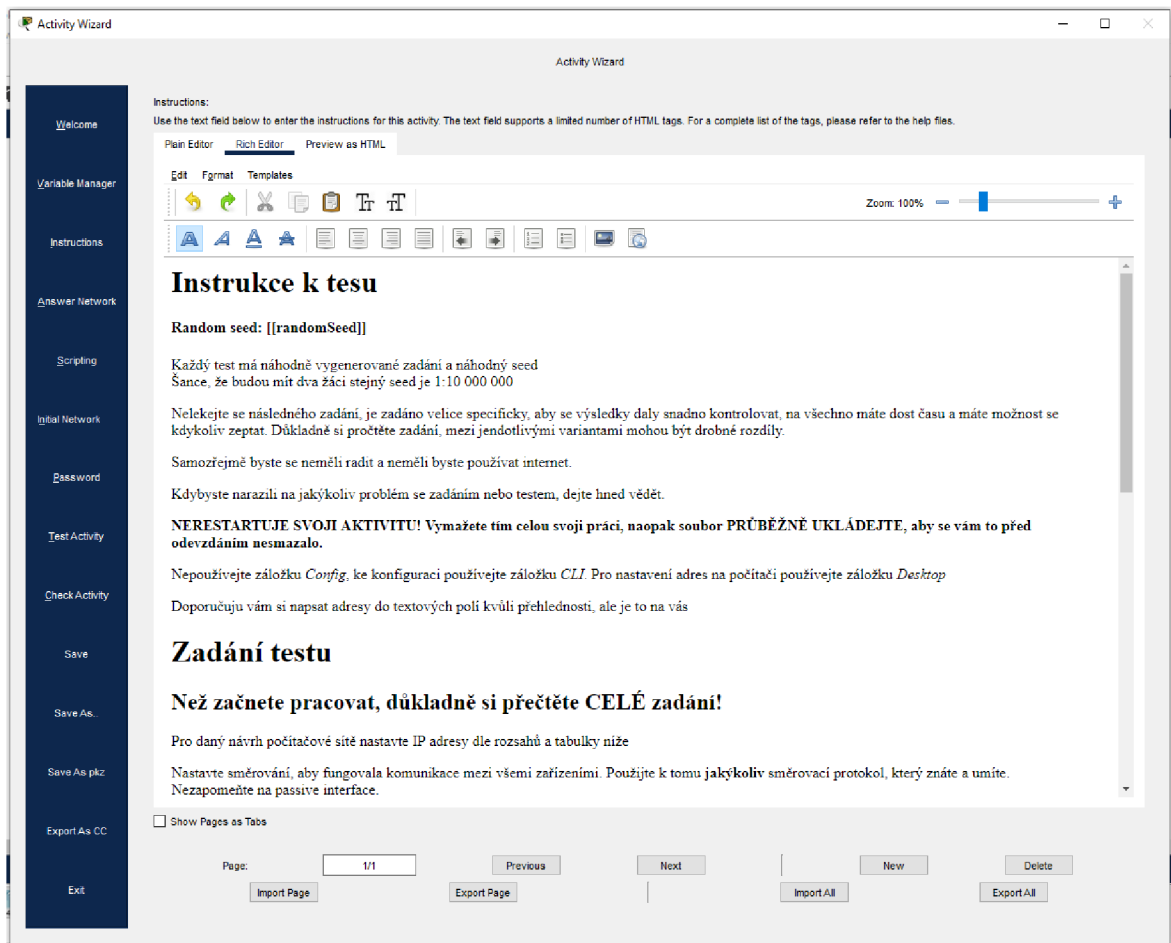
Activity Wizard

Activity Wizard

Welcome

Variable Manager

Instructions

Answer Network

Scripting

Initial Network

Password

Test Activity

Check Activity

Save

Save As..

Save As pkz

Export As CC

Exit

Instructions:
Use the text field below to enter the instructions for this activity. The text field supports a limited number of HTML tags. For a complete list of the tags, please refer to the help files.

Plain Editor | Rich Editor | Preview as HTML

Edit Format Templates

Zoom: 100%

Instrukce k tesu

Random seed: [[randomSeed]]

Každý test má náhodně vygenerované zadání a náhodný seed
Šance, že budou mít dva žáci stejný seed je 1:10 000 000

Nelekejte se následného zadání, je zadáno velice specificky, aby se výsledky daly snadno kontrolovat, na všechno máte dost času a máte možnost se kdykoliv zeptat. Důkladně si pročtěte zadání, mezi jendotlivými variantami mohou být drobné rozdíly.

Samozřejmě byste se neměli radit a neměli byste používat internet.

Kdybyste narazili na jakýkoliv problém se zadáním nebo testem, dejte hned vědět.

NERESTARTUJE SVOJI AKTIVITU! Vymažete tím celou svoji práci, naopak soubor PRŮBĚŽNĚ UKLÁDEJTE, aby se vám to před odevzdáním nesmazalo.

Nepoužívejte záložku Config, ke konfiguraci používejte záložku CLI. Pro nastavení adres na počítači používejte záložku Desktop

Doporučuju vám si napsat adresy do textových polí kvůli přehlednosti, ale je to na vás

Zadání testu

Než začnete pracovat, důkladně si přečtěte CELÉ zadání!

Pro daný návrh počítačové sítě nastavte IP adresy dle rozsahů a tabulky níže

Nastavte směrování, aby fungovala komunikace mezi všemi zařízeními. Použijte k tomu jakýkoliv směrovací protokol, který znáte a umíte. Nezapomeňte na passive interface.

Show Pages as Tabs

Page: 1/1 Previous Next New Delete

Import Page Export Page Import All Export All